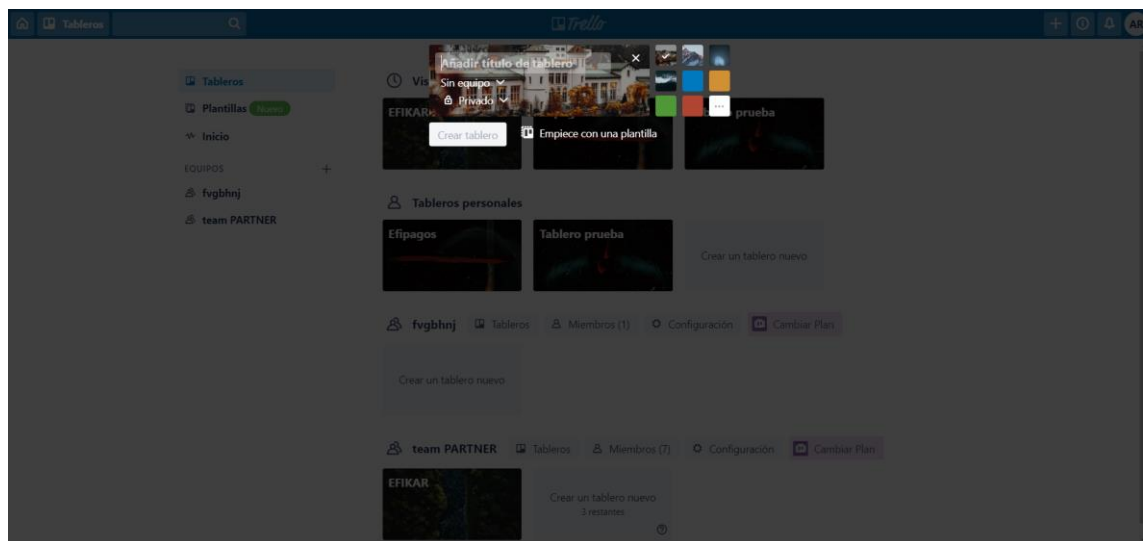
Tableros

Trello

AR

Tableros
Plantillas Nuevo
Inicio

EQUIPOS +
fvgbhnj
team PARTNER

Añadir título de tablero ×
Sin equipo
Privado
...
Crear tablero
Empiece con una plantilla

Vis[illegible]
EFIKAR
prueba

Tableros personales
Efipagos
Tablero prueba
Crear un tablero nuevo

fvgbhnj Tableros Miembros (1) Configuración Cambiar Plan
Crear un tablero nuevo

team PARTNER Tableros Miembros (7) Configuración Cambiar Plan
EFIKAR
Crear un tablero nuevo
3 restantes